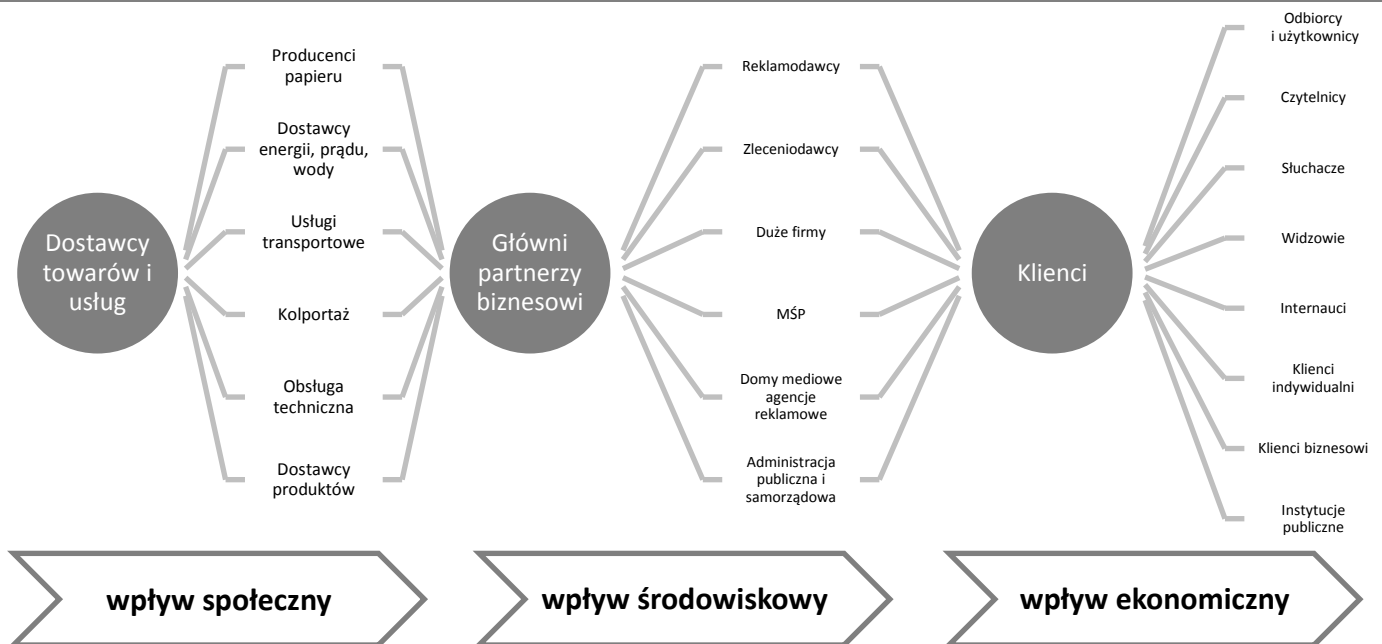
Dostawcy towarów i usług

Producenci papieru

Dostawcy energii, prądu, wody

Usługi transportowe

Kolportaż

Obsługa techniczna

Dostawcy produktów

Główni partnerzy biznesowi

Reklamodawcy

Zleceniodawcy

Duże firmy

MŚP

Domy mediowe agencje reklamowe

Administracja publiczna i samorządowa

Klienci

Odbiorcy i użytkownicy

Czytelnicy

Słuchacze

Widzowie

Internauci

Klienci indywidualni

Klienci biznesowi

Instytucje publiczne

wpływ społeczny

wpływ środowiskowy

wpływ ekonomiczny